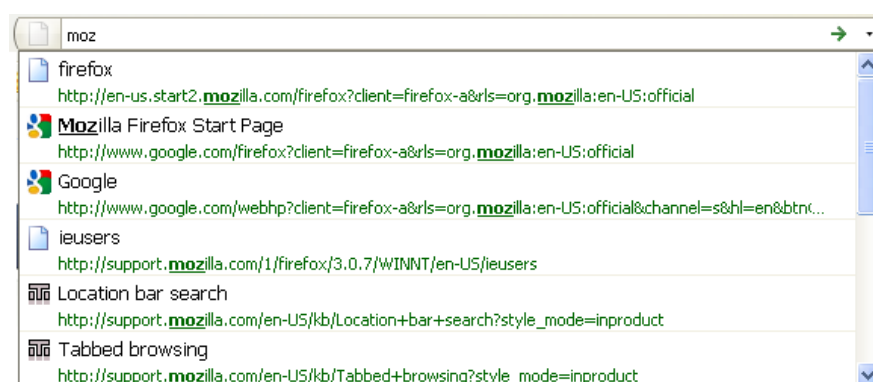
moz

firefox
http://en-us.start2.mozilla.com/firefox?client=firefox-a&rls=org.mozilla:en-US:official

Mozilla Firefox Start Page
http://www.google.com/firefox?client=firefox-a&rls=org.mozilla:en-US:official

Google
http://www.google.com/webhp?client=firefox-a&rls=org.mozilla:en-US:official&channel=s&hl=en&btn(...

ieusers
http://support.mozilla.com/1/firefox/3.0.7/WINNT/en-US/ieusers

Location bar search
http://support.mozilla.com/en-US/kb/Location+bar+search?style_mode=inproduct

Tabbed browsing
http://support.mozilla.com/en-US/kb/Tabbed+browsing?style_mode=inproduct